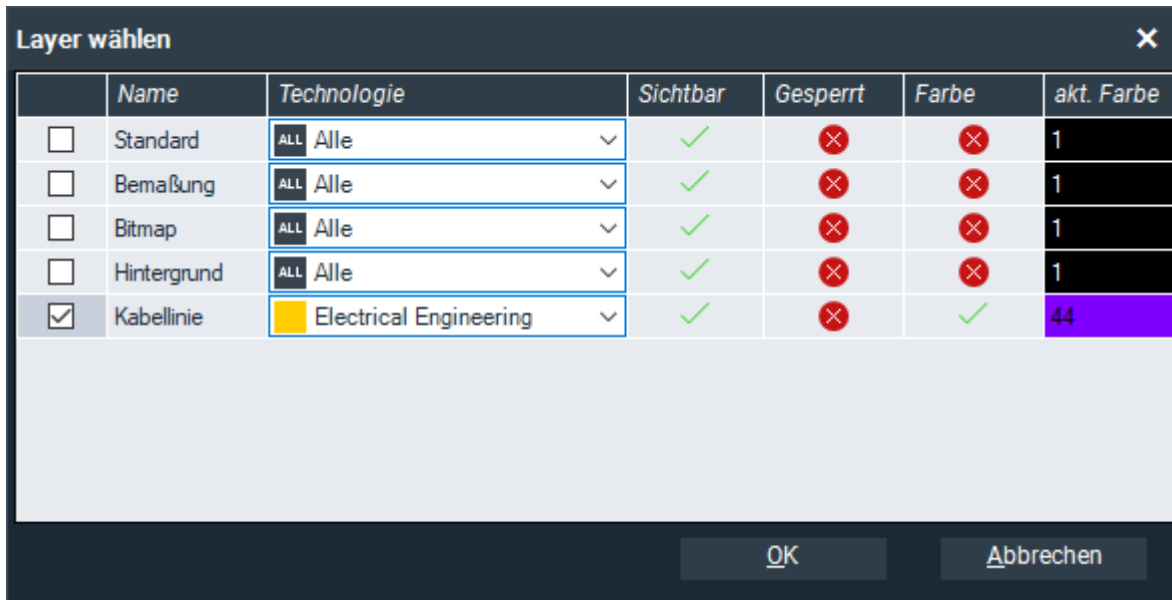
Layer wählen

|  | Name | Technologie | Sichtbar | Gesperrt | Farbe | akt. Farbe |
|---|---|---|---|---|---|---|
|  | Standard | ALL Alle |  |  |  | 1 |
|  | Bemaßung | ALL Alle |  |  |  | 1 |
|  | Bitmap | ALL Alle |  |  |  | 1 |
|  | Hintergrund | ALL Alle |  |  |  | 1 |
|  | Kabellinie | Electrical Engineering |  |  |  | 44 |

OK Abbrechen